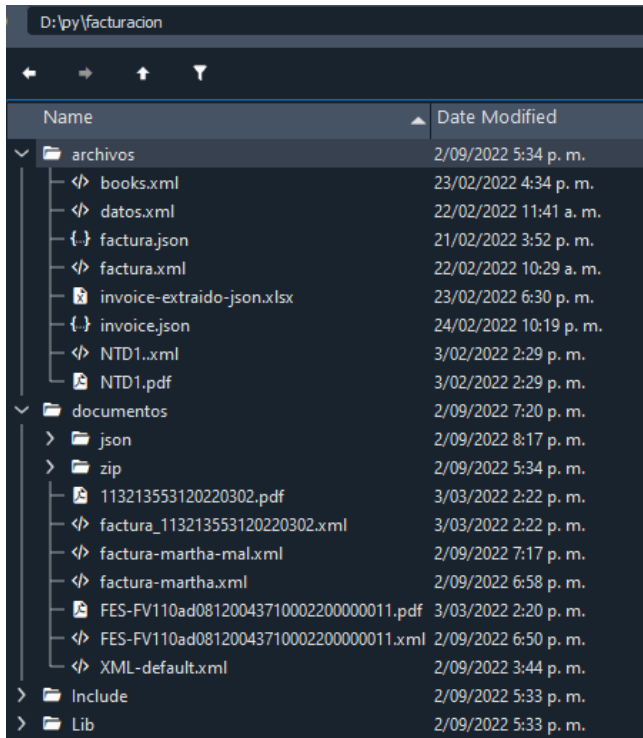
D:\py\facturacion

| Name | Date Modified |
|---|---|
| archivos | 2/09/2022 5:34 p. m. |
| books.xml | 23/02/2022 4:34 p. m. |
| datos.xml | 22/02/2022 11:41 a. m. |
| factura.json | 21/02/2022 3:52 p. m. |
| factura.xml | 22/02/2022 10:29 a. m. |
| invoice-extraido-json.xlsx | 23/02/2022 6:30 p. m. |
| invoice.json | 24/02/2022 10:19 p. m. |
| NTD1..xml | 3/02/2022 2:29 p. m. |
| NTD1.pdf | 3/02/2022 2:29 p. m. |
| documentos | 2/09/2022 7:20 p. m. |
| json | 2/09/2022 8:17 p. m. |
| zip | 2/09/2022 5:34 p. m. |
| 113213553120220302.pdf | 3/03/2022 2:22 p. m. |
| factura_113213553120220302.xml | 3/03/2022 2:22 p. m. |
| factura-martha-mal.xml | 2/09/2022 7:17 p. m. |
| factura-martha.xml | 2/09/2022 6:58 p. m. |
| FES-FV110ad0812004371000220000011.pdf | 3/03/2022 2:20 p. m. |
| FES-FV110ad0812004371000220000011.xml | 2/09/2022 6:50 p. m. |
| XML-default.xml | 2/09/2022 3:44 p. m. |
| Include | 2/09/2022 5:33 p. m. |
| Lib | 2/09/2022 5:33 p. m. |